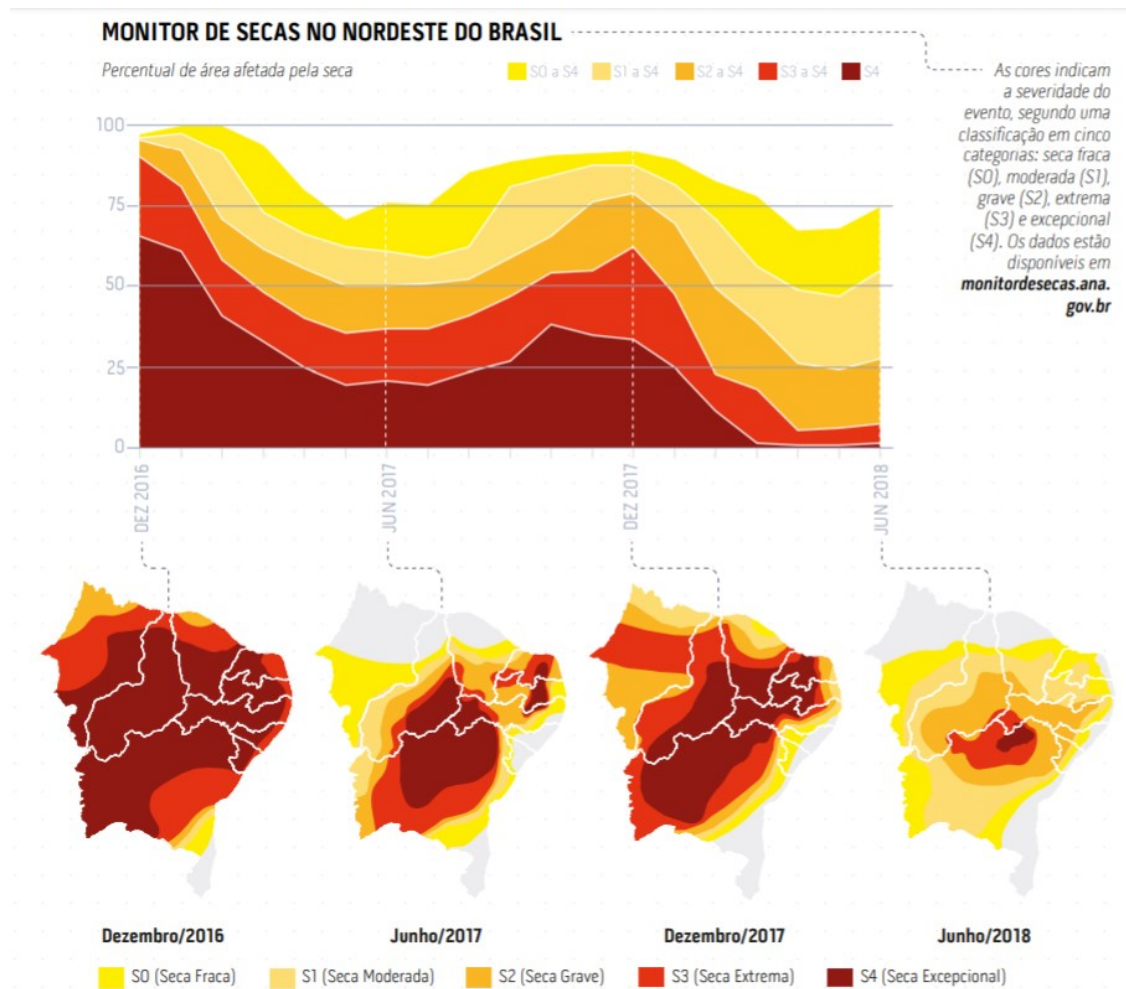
MONITOR DE SECAS NO NORDESTE DO BRASIL

Percentual de área afetada pela seca

S0 a S4
S1 a S4
S2 a S4
S3 a S4
S4

As cores indicam a severidade do evento, segundo uma classificação em cinco categorias: seca fraca (S0), moderada (S1), grave (S2), extrema (S3) e excepcional (S4). Os dados estão disponíveis em **monitordesecas.ana.gov.br**

100
75
50
25
0

DEZ 2016
JUN 2017
DEZ 2017
JUN 2018

Dezembro/2016
Junho/2017
Dezembro/2017
Junho/2018

S0 (Seca Fraca)
S1 (Seca Moderada)
S2 (Seca Grave)
S3 (Seca Extrema)
S4 (Seca Excepcional)